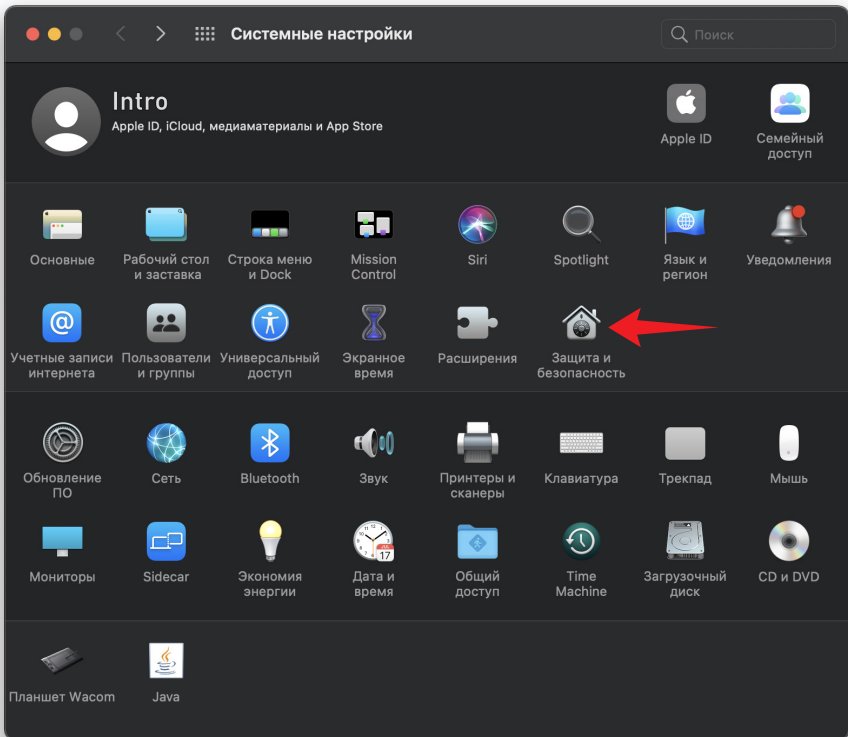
Системные настройки

Поиск

Intro
Apple ID, iCloud, медиаматериалы и App Store

Apple ID

Семейный доступ

Основные

Рабочий стол и заставка

Строка меню и Dock

Mission Control

Siri

Spotlight

Язык и регион

Уведомления

Учетные записи интернета

Пользователи и группы

Универсальный доступ

Экранное время

Расширения

Защита и безопасность

Обновление ПО

Сеть

Bluetooth

Звук

Принтеры и сканеры

Клавиатура

Трекпад

Мышь

Мониторы

Sidecar

Экономия энергии

17

Дата и время

Общий доступ

Time Machine

Загрузочный диск

CD и DVD

Планшет Wacom

Java